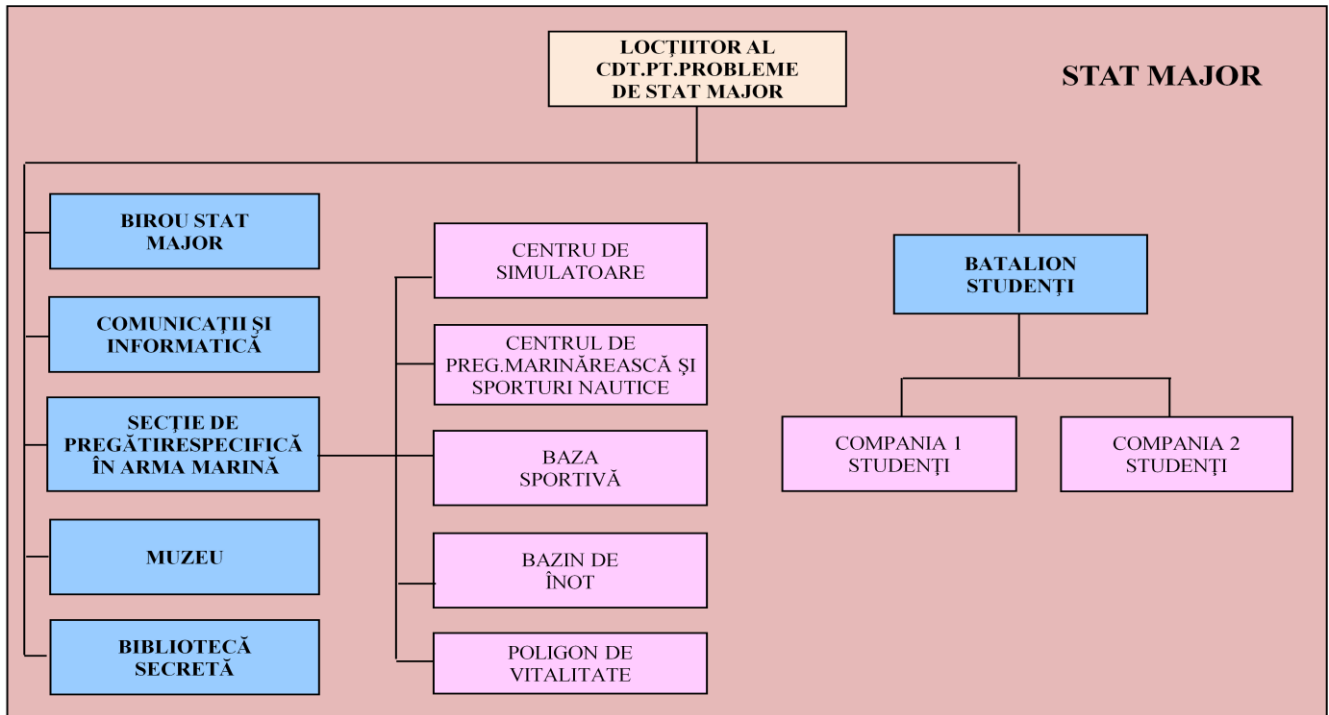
LOCŢIITOR AL CDT.PT.PROBLEME DE STAT MAJOR

STAT MAJOR

BIROU STAT MAJOR

COMUNICAŢII ŞI INFORMATICĂ

SECŢIE DE PREGĂTIRESPECIFICĂ ÎN ARMA MARINĂ

MUZEU

BIBLIOTECĂ SECRETĂ

CENTRU DE SIMULATOARE

CENTRUL DE PREG.MARINĂREASCĂ ŞI SPORTURI NAUTICE

BAZA SPORTIVĂ

BAZIN DE ÎNOT

POLIGON DE VITALITATE

BATALION STUDENŢI

COMPANIA 1 STUDENŢI

COMPANIA 2 STUDENŢI